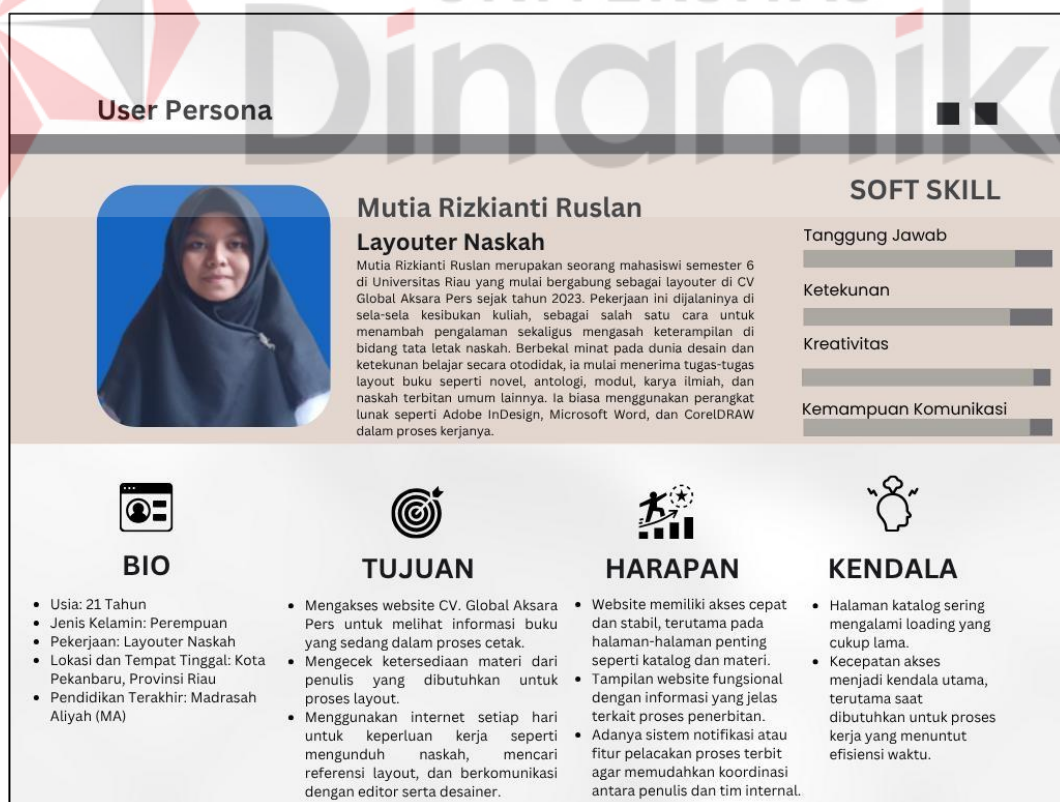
Dinamika

User Persona

Mutia Rizkianti Ruslan

Layouter Naskah

Mutia Rizkianti Ruslan merupakan seorang mahasiswi semester 6 di Universitas Riau yang mulai bergabung sebagai layouter di CV Global Aksara Pers sejak tahun 2023. Pekerjaan ini dijalaninya di sela-sela kesibukan kuliah, sebagai salah satu cara untuk menambah pengalaman sekaligus mengasah keterampilan di bidang tata letak naskah. Berbekal minat pada dunia desain dan ketekunan belajar secara otodidak, ia mulai menerima tugas-tugas layout buku seperti novel, antologi, modul, karya ilmiah, dan naskah terbitan umum lainnya. Ia biasa menggunakan perangkat lunak seperti Adobe InDesign, Microsoft Word, dan CorelDRAW dalam proses kerjanya.

SOFT SKILL

Tanggung Jawab

Ketekunan

Kreativitas

Kemampuan Komunikasi

BIO

- Usia: 21 Tahun
- Jenis Kelamin: Perempuan
- Pekerjaan: Layouter Naskah
- Lokasi dan Tempat Tinggal: Kota Pekanbaru, Provinsi Riau
- Pendidikan Terakhir: Madrasah Aliyah (MA)

TUJUAN

- Mengakses website CV. Global Aksara Pers untuk melihat informasi buku yang sedang dalam proses cetak.
- Mengecek ketersediaan materi dari penulis yang dibutuhkan untuk proses layout.
- Menggunakan internet setiap hari untuk keperluan kerja seperti mengunduh naskah, mencari referensi layout, dan berkomunikasi dengan editor serta desainer.

HARAPAN

- Website memiliki akses cepat dan stabil, terutama pada halaman-halaman penting seperti katalog dan materi.
- Tampilan website fungsional dengan informasi yang jelas terkait proses penerbitan.
- Adanya sistem notifikasi atau fitur pelacakan proses terbit agar memudahkan koordinasi antara penulis dan tim internal.

KENDALA

- Halaman katalog sering mengalami loading yang cukup lama.
- Kecepatan akses menjadi kendala utama, terutama saat dibutuhkan untuk proses kerja yang menuntut efisiensi waktu.